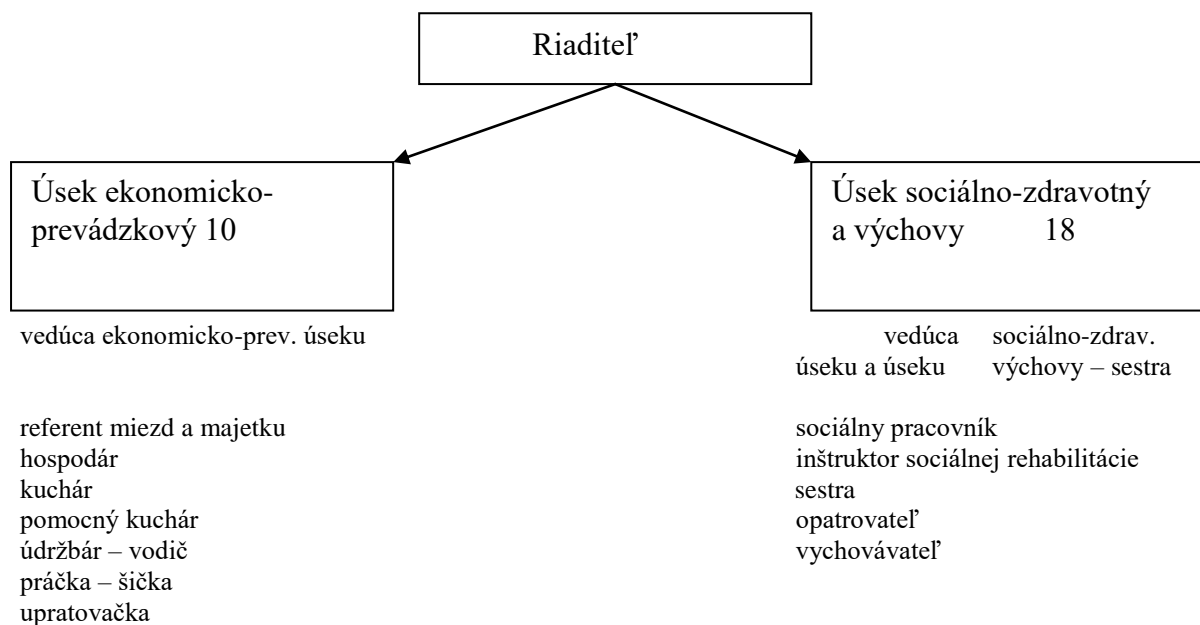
Riaditeľ

Úsek ekonomicko-prevádzkový 10

vedúca ekonomicko-prev. úseku

referent miezd a majetku
hospodár
kuchár
pomocný kuchár
údržbár – vodič
práčka – šička
upratovačka

Úsek sociálno-zdravotný a výchovy 18

vedúca sociálno-zdrav. úseku a úseku výchovy – sestra

sociálny pracovník
inštruktor sociálnej rehabilitácie
sestra
opatrovateľ
vychovávateľ